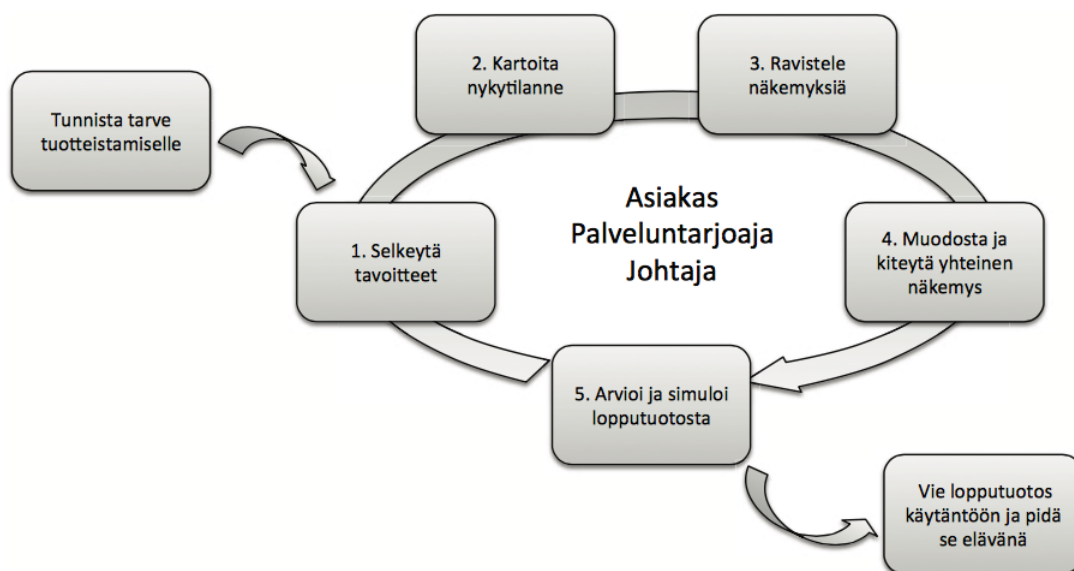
Tunnista tarve tuotteistamiselle

2. Kartoita nykytilanne

3. Ravistele näkemyksiä

Asiakas
Palveluntarjoaja
Johtaja

1. Selkeytä tavoitteet

4. Muodosta ja kiteytä yhteinen näkemys

5. Arvioi ja simuloi lopputuotosta

Vie lopputuotos käytäntöön ja pidä se elävänä